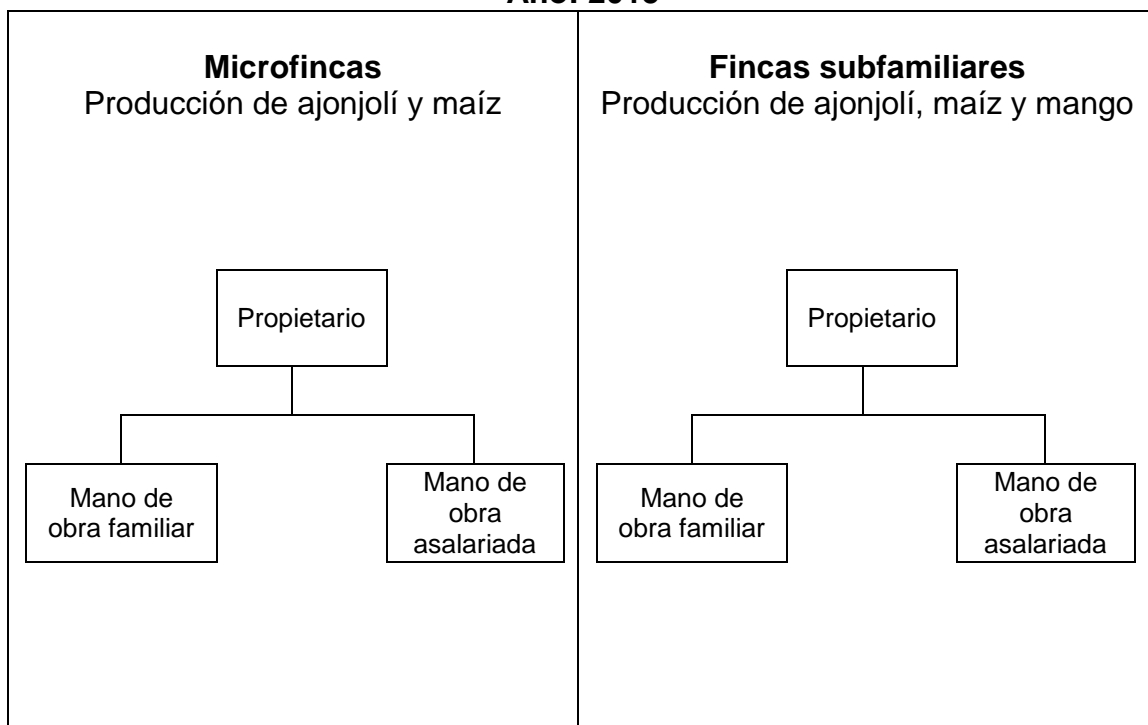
Año: 2015

**Microfincas**
Producción de ajonjolí y maíz

Propietario

Mano de obra familiar

Mano de obra asalariada

**Fincas subfamiliares**
Producción de ajonjolí, maíz y mango

Propietario

Mano de obra familiar

Mano de obra asalariada